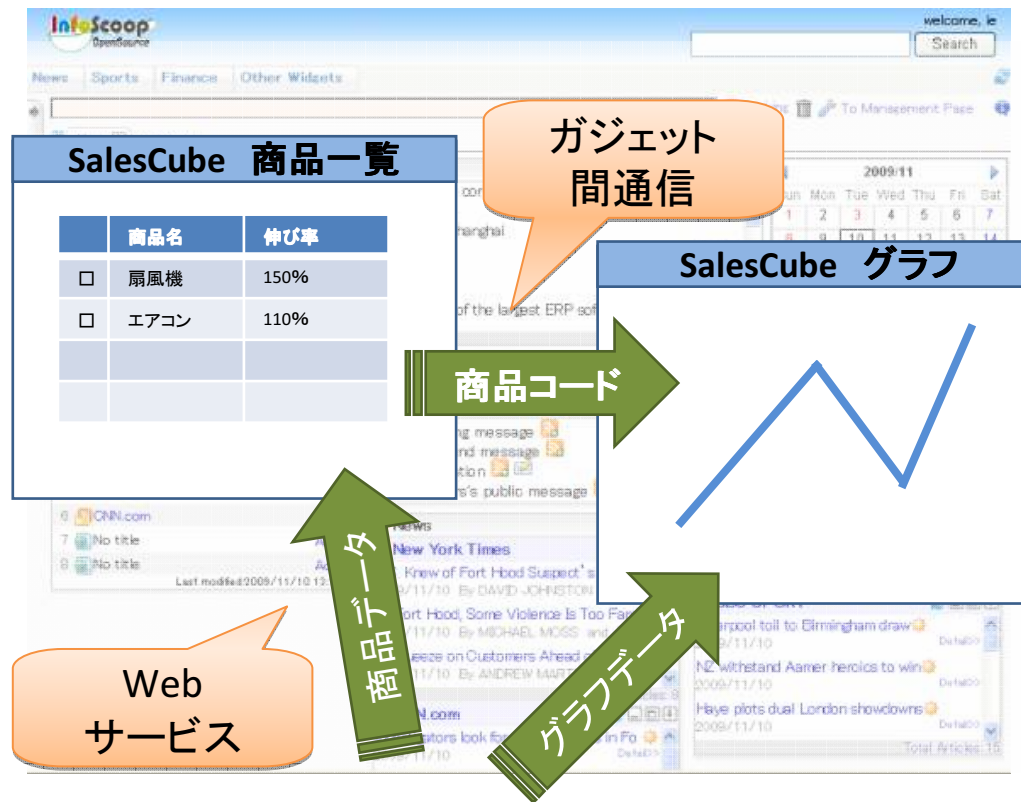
InfoScoop OpenSource

welcome, le

Search

News　Sports　Finance　Other Widgets

To Management Page

SalesCube 商品一覧

| | 商品名 | 伸び率 |
|---|---|---|
| □ | 扇風機 | 150% |
| □ | エアコン | 110% |
| | | |
| | | |

ガジェット
間通信

2009/11

Sun Mon Tue Wed Thu Fri Sat

1 2 3 4 5 6 7

SalesCube グラフ

商品コード

of the largest ERP sof

ng message
nd message
tion
s's public message

6 CNN.com
7 No title
8 No title
Last modified:2009/11/10 12:

News
New York Times
Knew of Fort Hood Suspect's
/11/10 By DAVID JOHNSTON
Fort Hood, Some Violence Is Too Far
/11/10 By MICHAEL MOSS
eeze on Customers Ahead of
/11/10 By ANDREW MAR

商品データ

グラフデータ

arpool toil to Birmingham draw
2009/11/10
NZ withstand Aamer heroics to win
2009/11/10
Haye plots dual London showdowns
2009/11/10
Total Articles:15

Web
サービス